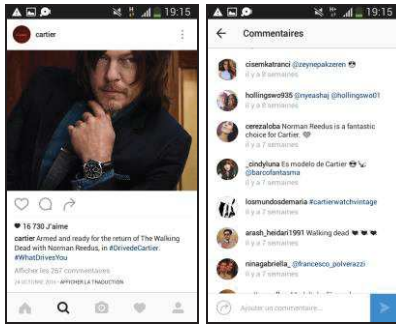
19:15

cartier

16 730 J'aime

cartier Armed and ready for the return of The Walking Dead with Norman Reedus, in #DrivedeCartier. #WhatDrivesYou

Afficher les 267 commentaires

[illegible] · AFFICHER LA TRADUCTION

19:15

Commentaires

cisemkatranci @zeynepakzeren
Il y a 7 semaines

hollingswo936 @nyeashaj @hollingswo01
Il y a 7 semaines

cerezaloba Norman Reedus is a fantastic choice for Cartier.
Il y a 7 semaines

_cindyluna Es modelo de Cartier @barcofantasma
Il y a 7 semaines

losmundosdemaria #cartierwatchvintage
Il y a 7 semaines

arash_heidari1991 Walking dead
Il y a 7 semaines

ninagabriella_ @francesco_polverazzi
Il y a 7 semaines

Ajouter un commentaire...